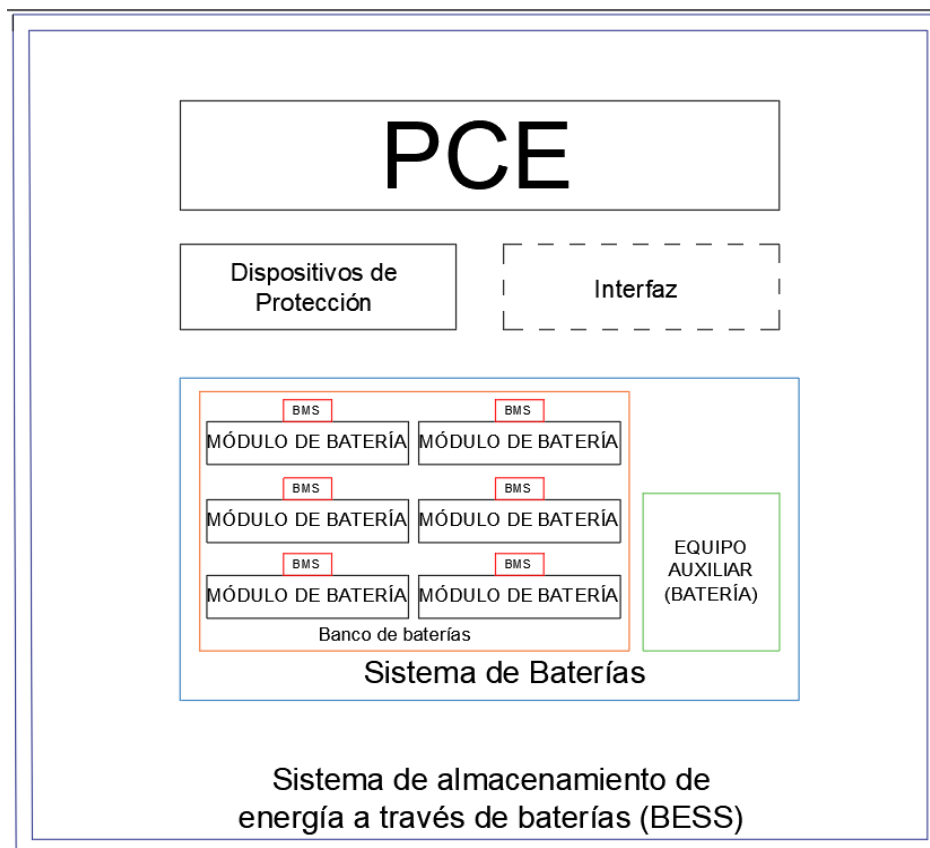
PCE

Dispositivos de Protección

Interfaz

BMS
MÓDULO DE BATERÍA

BMS
MÓDULO DE BATERÍA

BMS
MÓDULO DE BATERÍA

BMS
MÓDULO DE BATERÍA

BMS
MÓDULO DE BATERÍA

BMS
MÓDULO DE BATERÍA

Banco de baterías

EQUIPO AUXILIAR (BATERÍA)

Sistema de Baterías

Sistema de almacenamiento de energía a través de baterías (BESS)